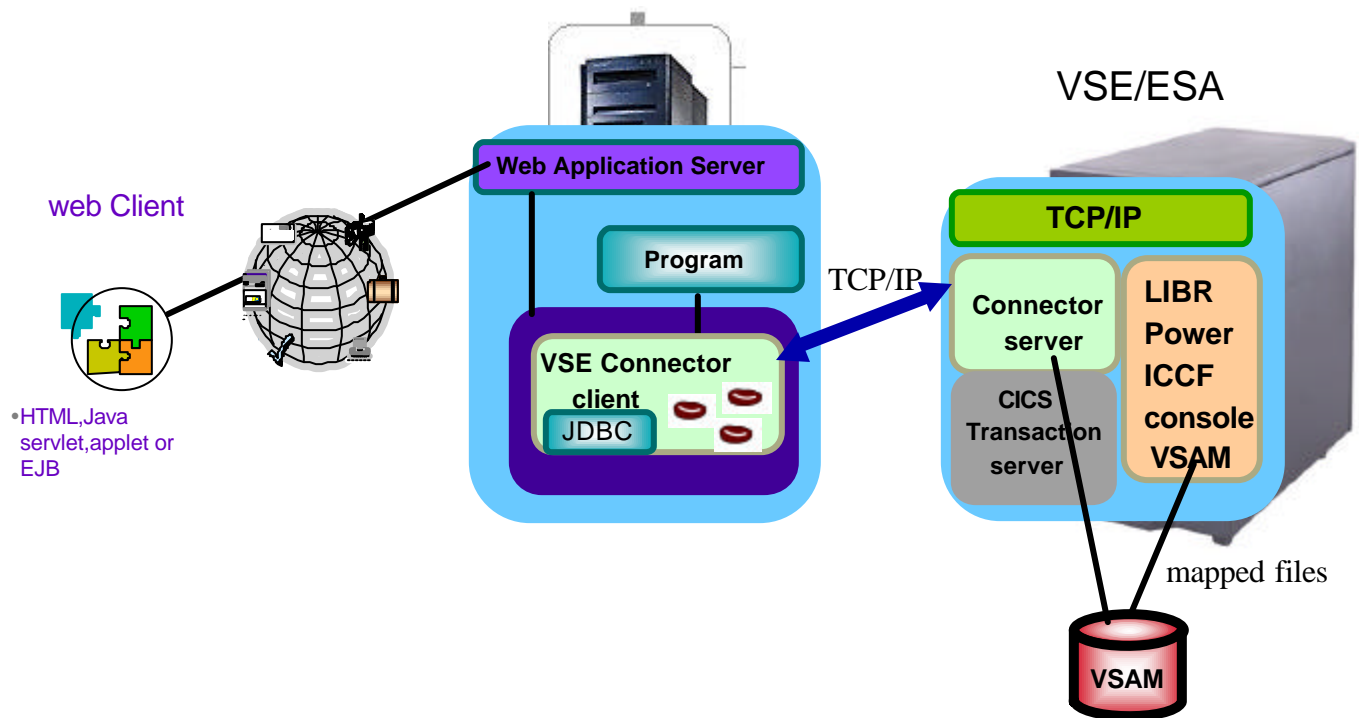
VSE/ESA

web Client

•HTML,Java servlet,applet or EJB

Web Application Server

Program

VSE Connector client

JDBC

TCP/IP

TCP/IP

Connector server

CICS Transaction server

LIBR
Power
ICCF
console
VSAM

mapped files

VSAM